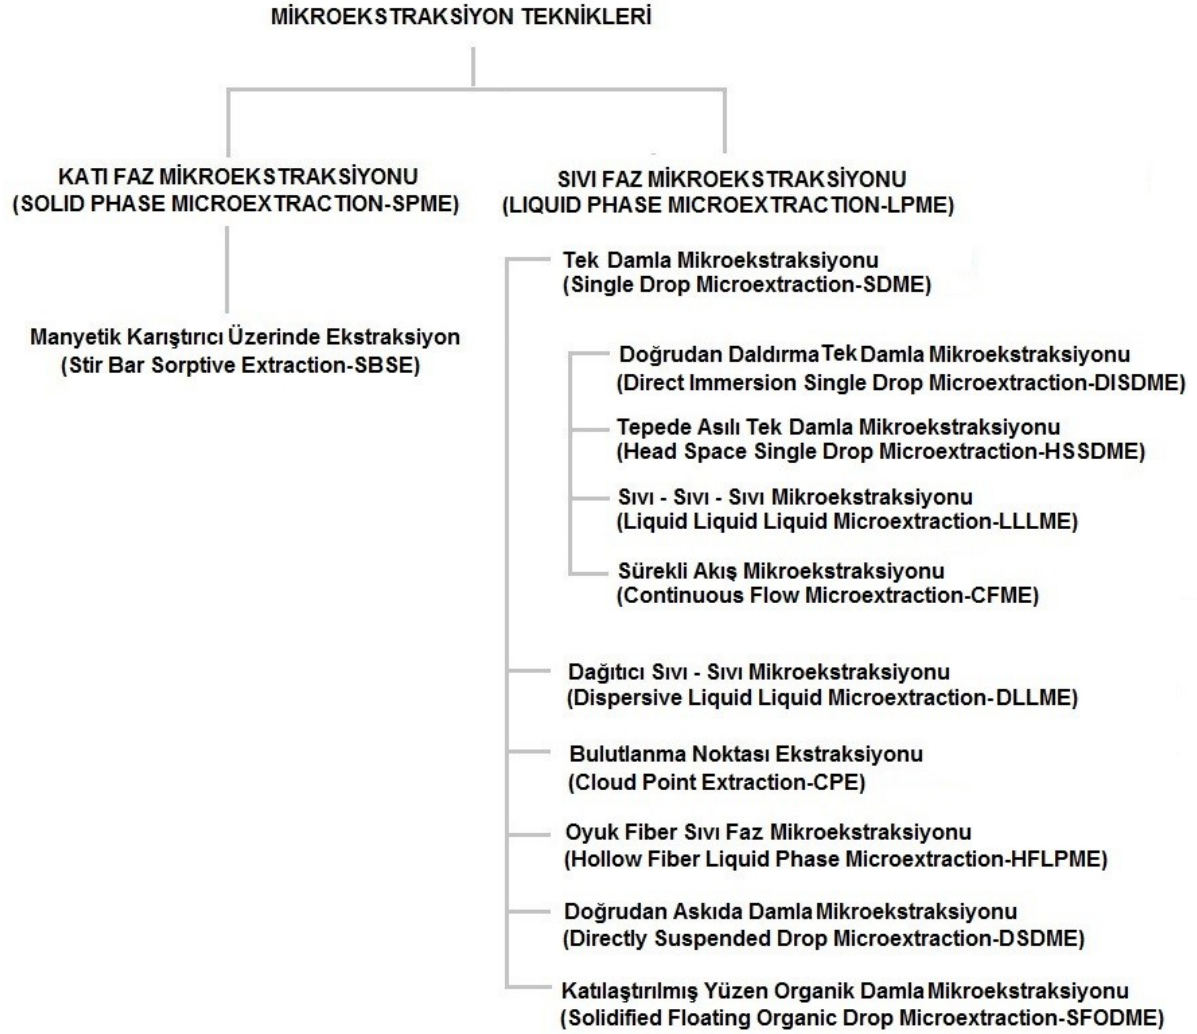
MİKROEKSTRAKSİYON TEKNİKLERİ

KATI FAZ MİKROEKSTRAKSİYONU
(SOLID PHASE MICROEXTRACTION-SPME)

Manyetik Karıştırıcı Üzerinde Ekstraksiyon
(Stir Bar Sorptive Extraction-SBSE)

SIVI FAZ MİKROEKSTRAKSİYONU
(LIQUID PHASE MICROEXTRACTION-LPME)

Tek Damla Mikroekstraksiyonu
(Single Drop Microextraction-SDME)

Doğrudan Daldırma Tek Damla Mikroekstraksiyonu
(Direct Immersion Single Drop Microextraction-DISDME)

Tepede Asılı Tek Damla Mikroekstraksiyonu
(Head Space Single Drop Microextraction-HSSDME)

Sıvı - Sıvı - Sıvı Mikroekstraksiyonu
(Liquid Liquid Liquid Microextraction-LLLME)

Sürekli Akış Mikroekstraksiyonu
(Continuous Flow Microextraction-CFME)

Dağıtıcı Sıvı - Sıvı Mikroekstraksiyonu
(Dispersive Liquid Liquid Microextraction-DLLME)

Bulutlanma Noktası Ekstraksiyonu
(Cloud Point Extraction-CPE)

Oyuk Fiber Sıvı Faz Mikroekstraksiyonu
(Hollow Fiber Liquid Phase Microextraction-HFLPME)

Doğrudan Askıda Damla Mikroekstraksiyonu
(Directly Suspended Drop Microextraction-DSDME)

Katılaştırılmış Yüzen Organik Damla Mikroekstraksiyonu
(Solidified Floating Organic Drop Microextraction-SFODME)